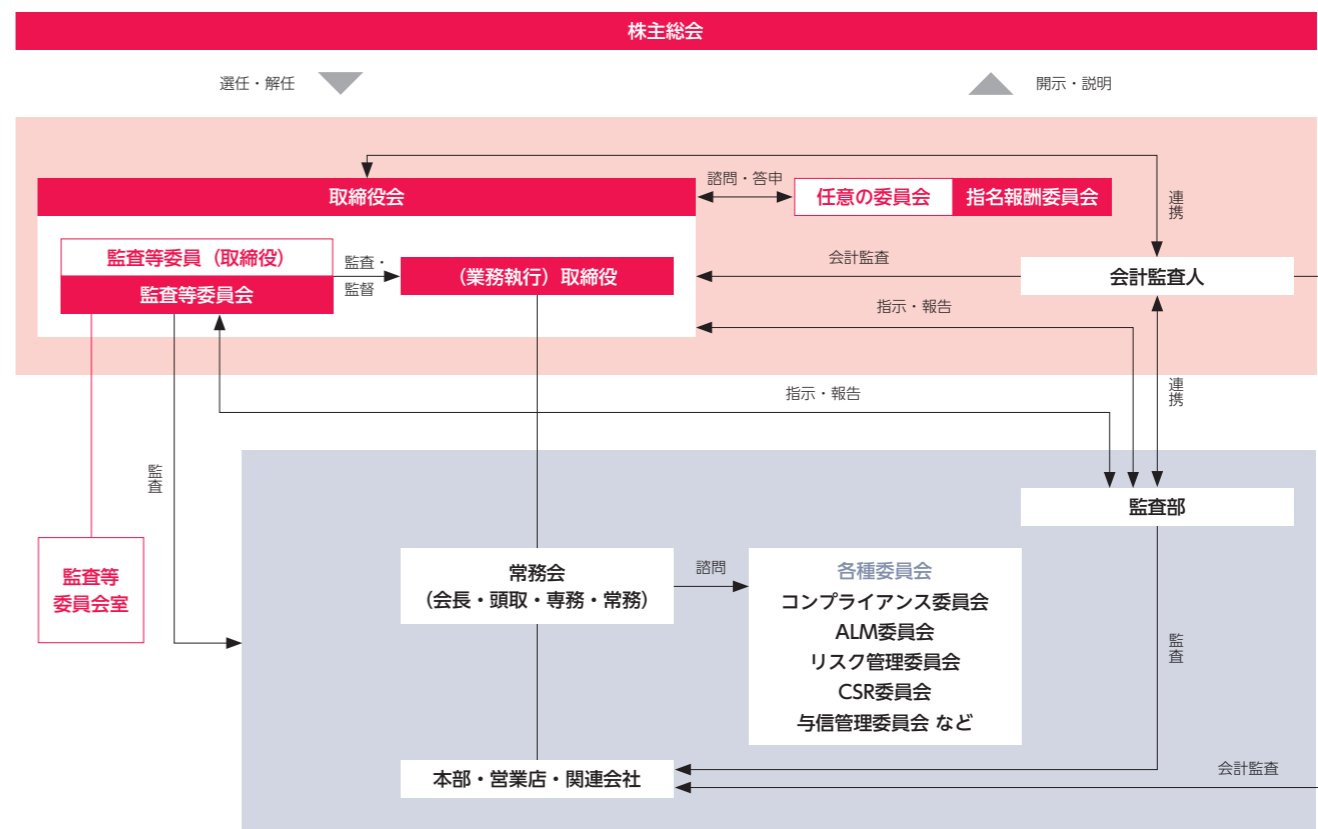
株主総会

選任・解任

開示・説明

取締役会

諮問・答申

任意の委員会

指名報酬委員会

連携

監査等委員（取締役）

監査等委員会

監査・監督

（業務執行）取締役

会計監査

会計監査人

指示・報告

連携

指示・報告

監査

監査部

監査等委員会室

常務会
（会長・頭取・専務・常務）

諮問

各種委員会
コンプライアンス委員会
ALM委員会
リスク管理委員会
CSR委員会
与信管理委員会 など

監査

本部・営業店・関連会社

会計監査